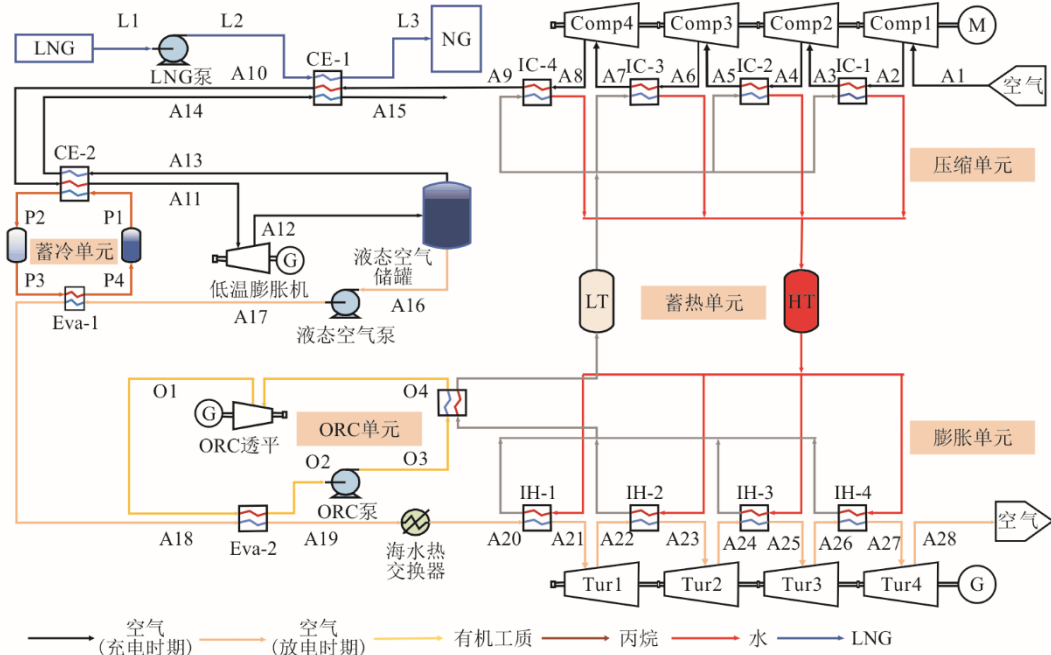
L1 L2 L3
LNG
LNG泵
CE-1
NG
Comp4 Comp3 Comp2 Comp1 M
A10
A9 IC-4 A8 A7 IC-3 A6 A5 IC-2 A4 A3 IC-1 A2 A1
空气
A14 A15
CE-2
A13
压缩单元
A11
P2 P1
蓄冷单元
A12
G
液态空气储罐
P3 P4
低温膨胀机
Eva-1
A16
A17
液态空气泵
LT
蓄热单元
HT
O1
O4
G
ORC透平
ORC单元
膨胀单元
O2 O3
ORC泵
IH-1 IH-2 IH-3 IH-4
空气
A18 Eva-2 A19
海水热交换器
A20 A21 A22 A23 A24 A25 A26 A27 A28
Tur1 Tur2 Tur3 Tur4 G
空气（充电时期） 空气（放电时期） 有机工质 丙烷 水 LNG